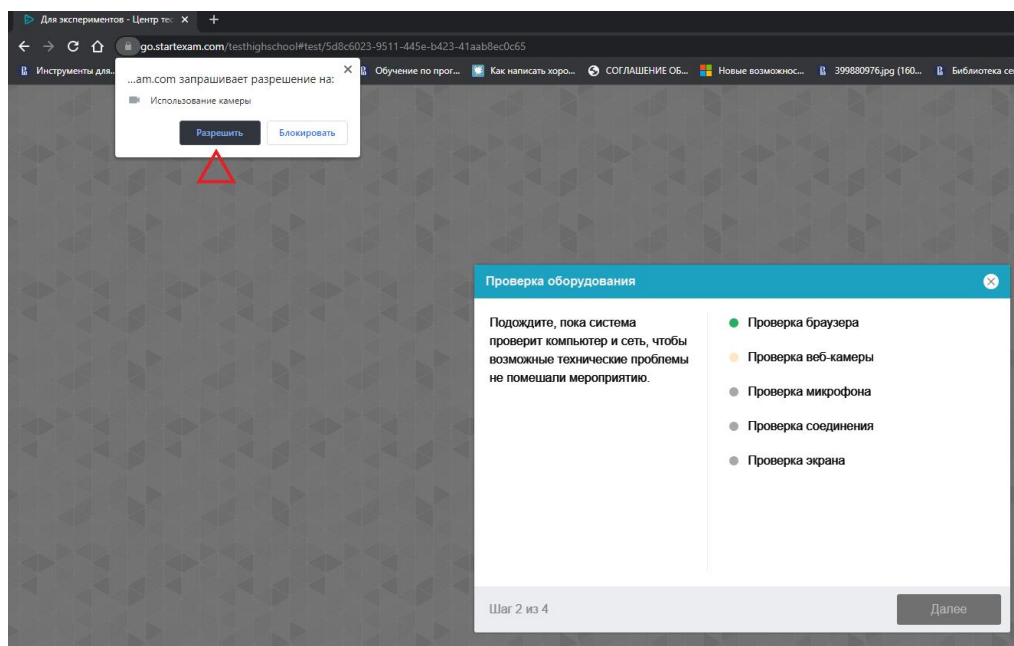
Для экспериментов - Центр тес ×  +

go.startexam.com/testhighschool#test/5d8c6023-9511-445e-b423-41aab8ec0c65

Инструменты для... Обучение по прог... Как написать хоро... СОГЛАШЕНИЕ ОБ... Новые возможнос... 399880976.jpg (160... Библиотека се

...am.com запрашивает разрешение на:
Использование камеры
Разрешить Блокировать

Проверка оборудования

Подождите, пока система проверит компьютер и сеть, чтобы возможные технические проблемы не помешали мероприятию.

Проверка браузера
Проверка веб-камеры
Проверка микрофона
Проверка соединения
Проверка экрана

Шаг 2 из 4

Далее